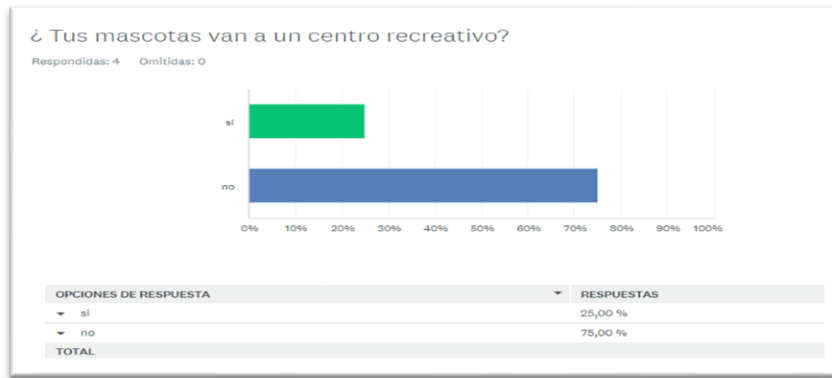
¿ Tus mascotas van a un centro recreativo?

Respondidas: 4 Omitidas: 0

si

no

0% 10% 20% 30% 40% 50% 60% 70% 80% 90% 100%

| OPCIONES DE RESPUESTA | RESPUESTAS |
|---|---|
| si | 25,00 % |
| no | 75,00 % |
| TOTAL | |